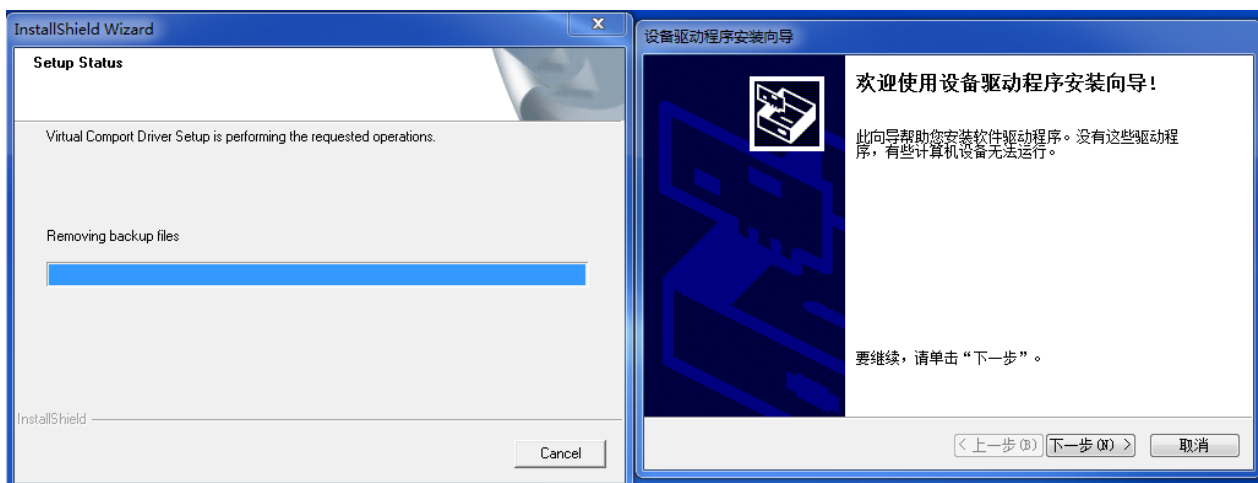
InstallShield Wizard

Setup Status

Virtual Comport Driver Setup is performing the requested operations.

Removing backup files

InstallShield

Cancel

设备驱动程序安装向导

欢迎使用设备驱动程序安装向导!

此向导帮助您安装软件驱动程序。没有这些驱动程序,有些计算机设备无法运行。

要继续,请单击“下一步”。

< 上一步(B)   下一步(N) >   取消